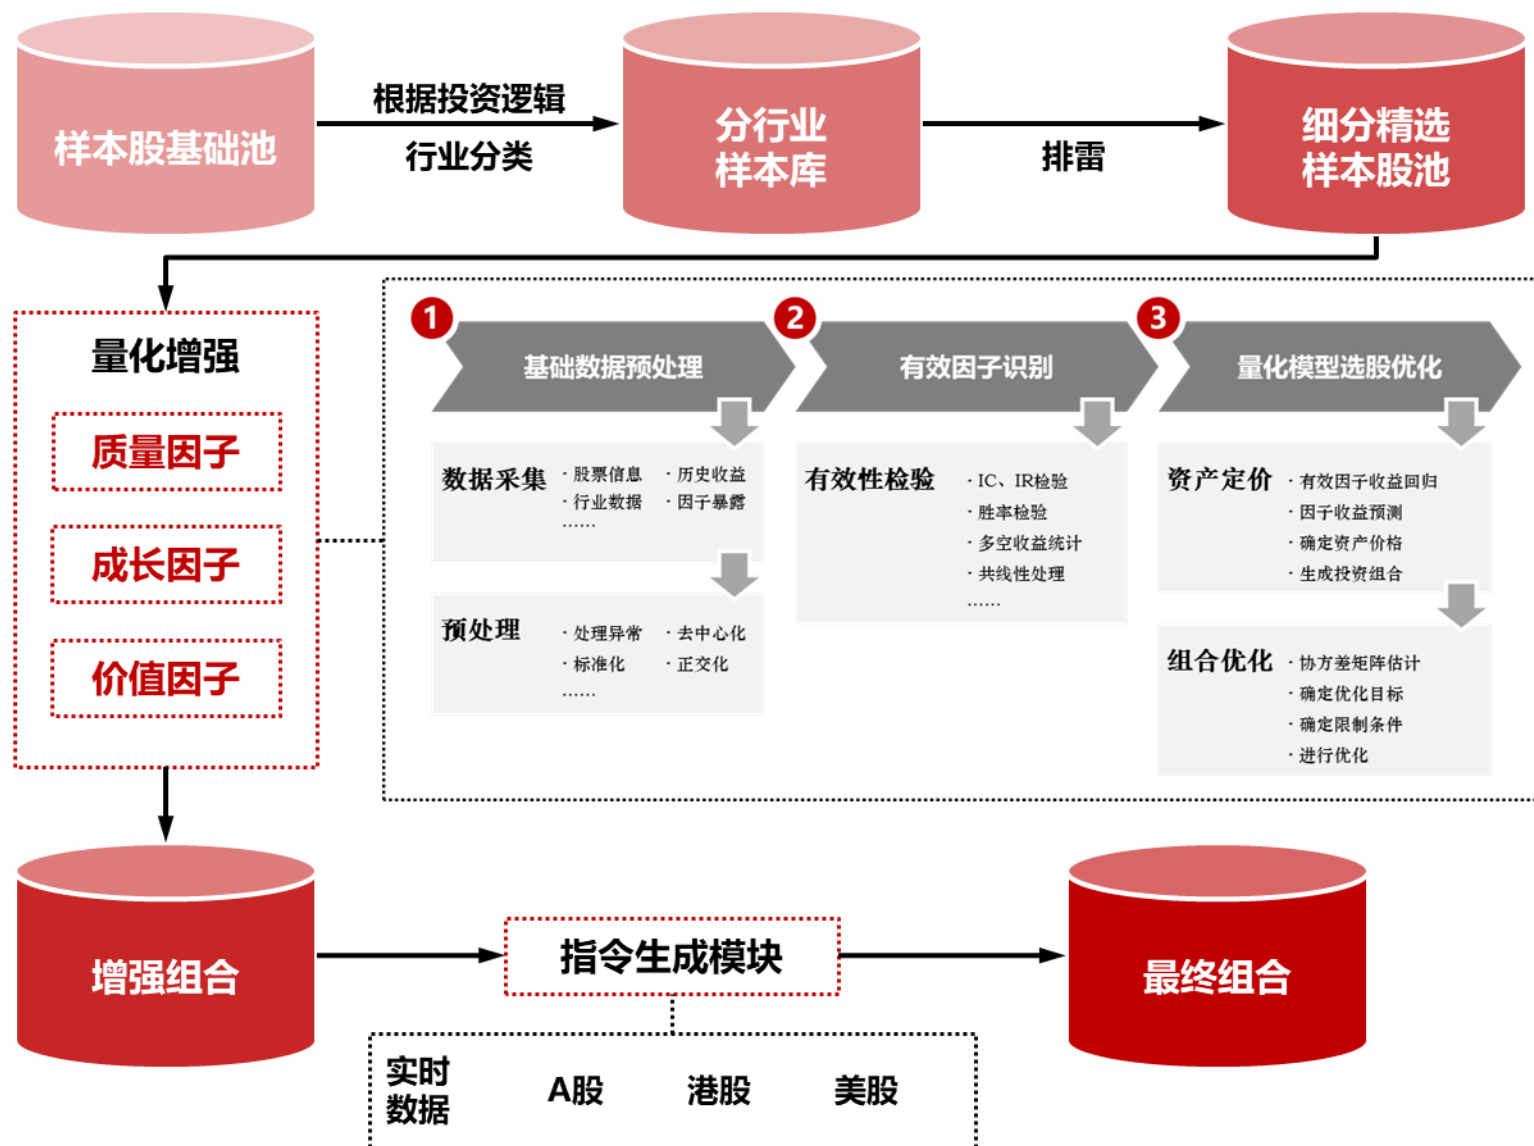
样本股基础池

根据投资逻辑
行业分类

分行业
样本库

排雷

细分精选
样本股池

量化增强

质量因子

成长因子

价值因子

1 基础数据预处理

2 有效因子识别

3 量化模型选股优化

数据采集
· 股票信息 · 历史收益
· 行业数据 · 因子暴露
……

预处理
· 处理异常 · 去中心化
· 标准化 · 正交化
……

有效性检验
· IC、IR检验
· 胜率检验
· 多空收益统计
· 共线性处理
……

资产定价
· 有效因子收益回归
· 因子收益预测
· 确定资产价格
· 生成投资组合

组合优化
· 协方差矩阵估计
· 确定优化目标
· 确定限制条件
· 进行优化

增强组合

指令生成模块

最终组合

实时
数据

A股

港股

美股